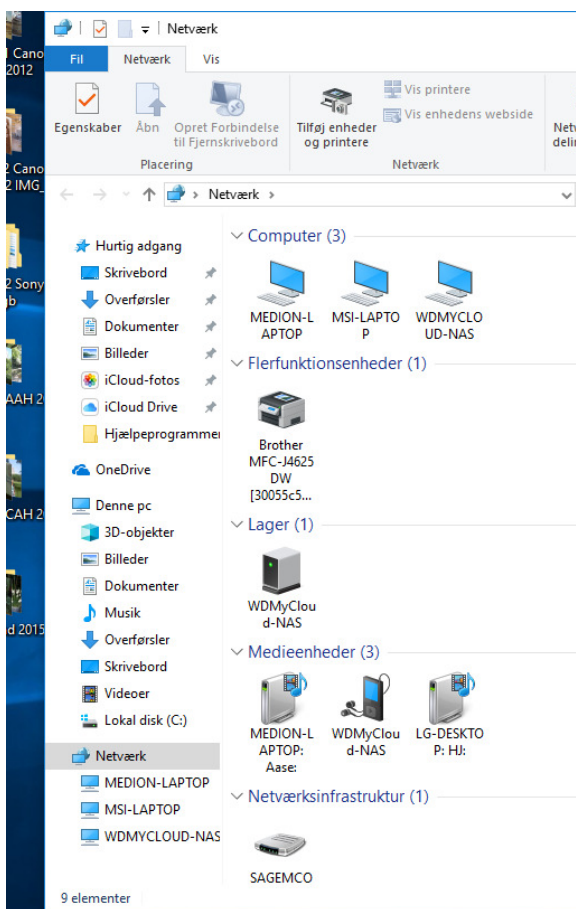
Canon 2012

2 Canon 2 IMG_

2 Sony gb

AAH 2

CAH 2

d 2015

Netværk

Fil | Netværk | Vis

Egenskaber | Åbn | Opret Forbindelse til Fjernskrivebord | Tilføj enheder og printere | Vis printere | Vis enhedens webside | Netv delin

Placering | Netværk

Netværk >

Hurtig adgang
Skrivebord
Overførsler
Dokumenter
Billeder
iCloud-fotos
iCloud Drive
Hjælpeprogrammer
OneDrive
Denne pc
3D-objekter
Billeder
Dokumenter
Musik
Overførsler
Skrivebord
Videoer
Lokal disk (C:)
Netværk
MEDION-LAPTOP
MSI-LAPTOP
WDMYCLOUD-NAS

Computer (3)
MEDION-LAPTOP
MSI-LAPTOP
WDMYCLOUD-NAS

Flerfunktionsenheder (1)
Brother MFC-J4625DW [30055c5...

Lager (1)
WDMyCloud-NAS

Medieenheder (3)
MEDION-LAPTOP: Aase:
WDMyCloud-NAS
LG-DESKTOP: HJ:

Netværksinfrastruktur (1)
SAGEMCO

9 elementer